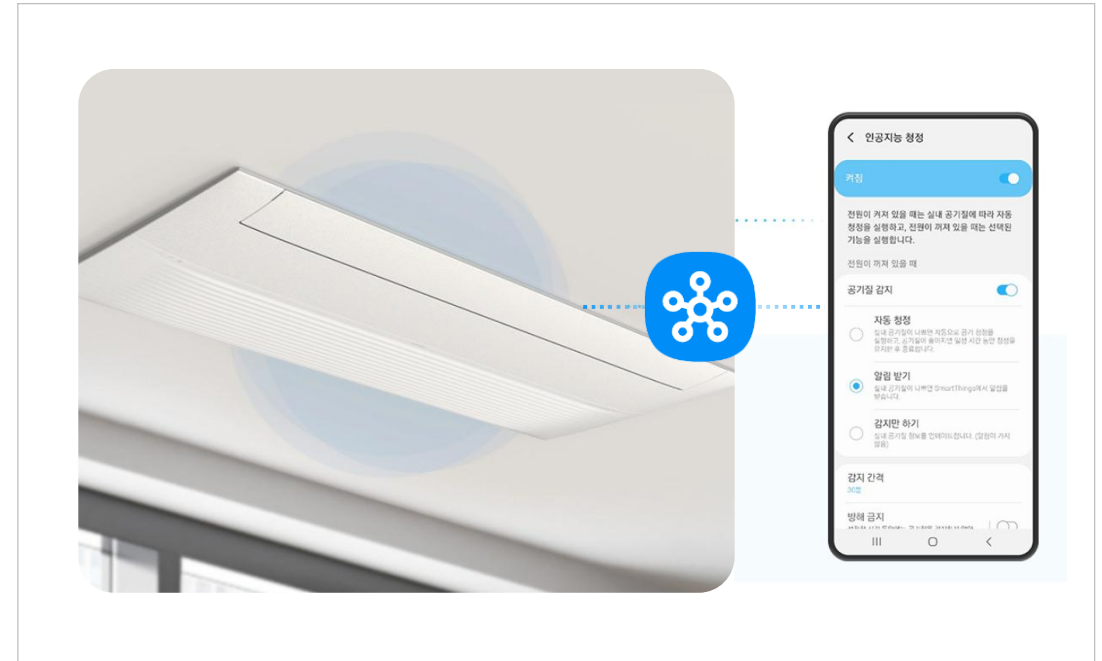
< 인공지능 청정

켜짐

전원이 켜져 있을 때는 실내 공기질에 따라 자동 청정을 실행하고, 전원이 꺼져 있을 때는 선택된 기능을 실행합니다.

전원이 꺼져 있을 때

공기질 감지

자동 청정
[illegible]

알림 받기
실내 공기질이 나쁘면 SmartThings에서 알림을 받습니다.

감지만 하기
실내 공기질 정보를 업데이트합니다. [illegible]

감지 간격
30분

방해 금지
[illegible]